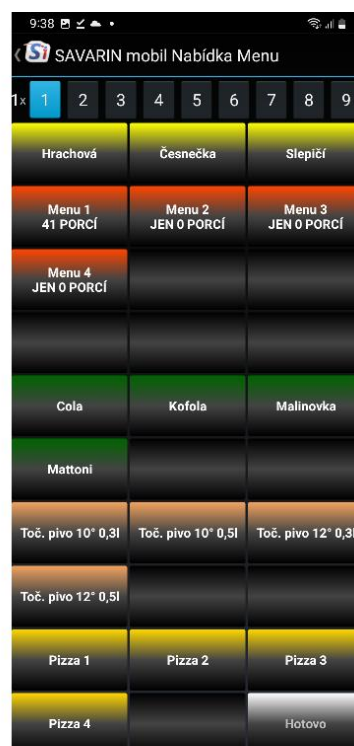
9:38

Si SAVARIN mobil Nabídka Menu

1x 1 2 3 4 5 6 7 8 9

Hrachová

Česnečka

Slepičí

Menu 1
41 PORCÍ

Menu 2
JEN 0 PORCÍ

Menu 3
JEN 0 PORCÍ

Menu 4
JEN 0 PORCÍ

Cola

Kofola

Malinovka

Mattoni

Toč. pivo 10° 0,3l

Toč. pivo 10° 0,5l

Toč. pivo 12° 0,3l

Toč. pivo 12° 0,5l

Pizza 1

Pizza 2

Pizza 3

Pizza 4

Hotovo